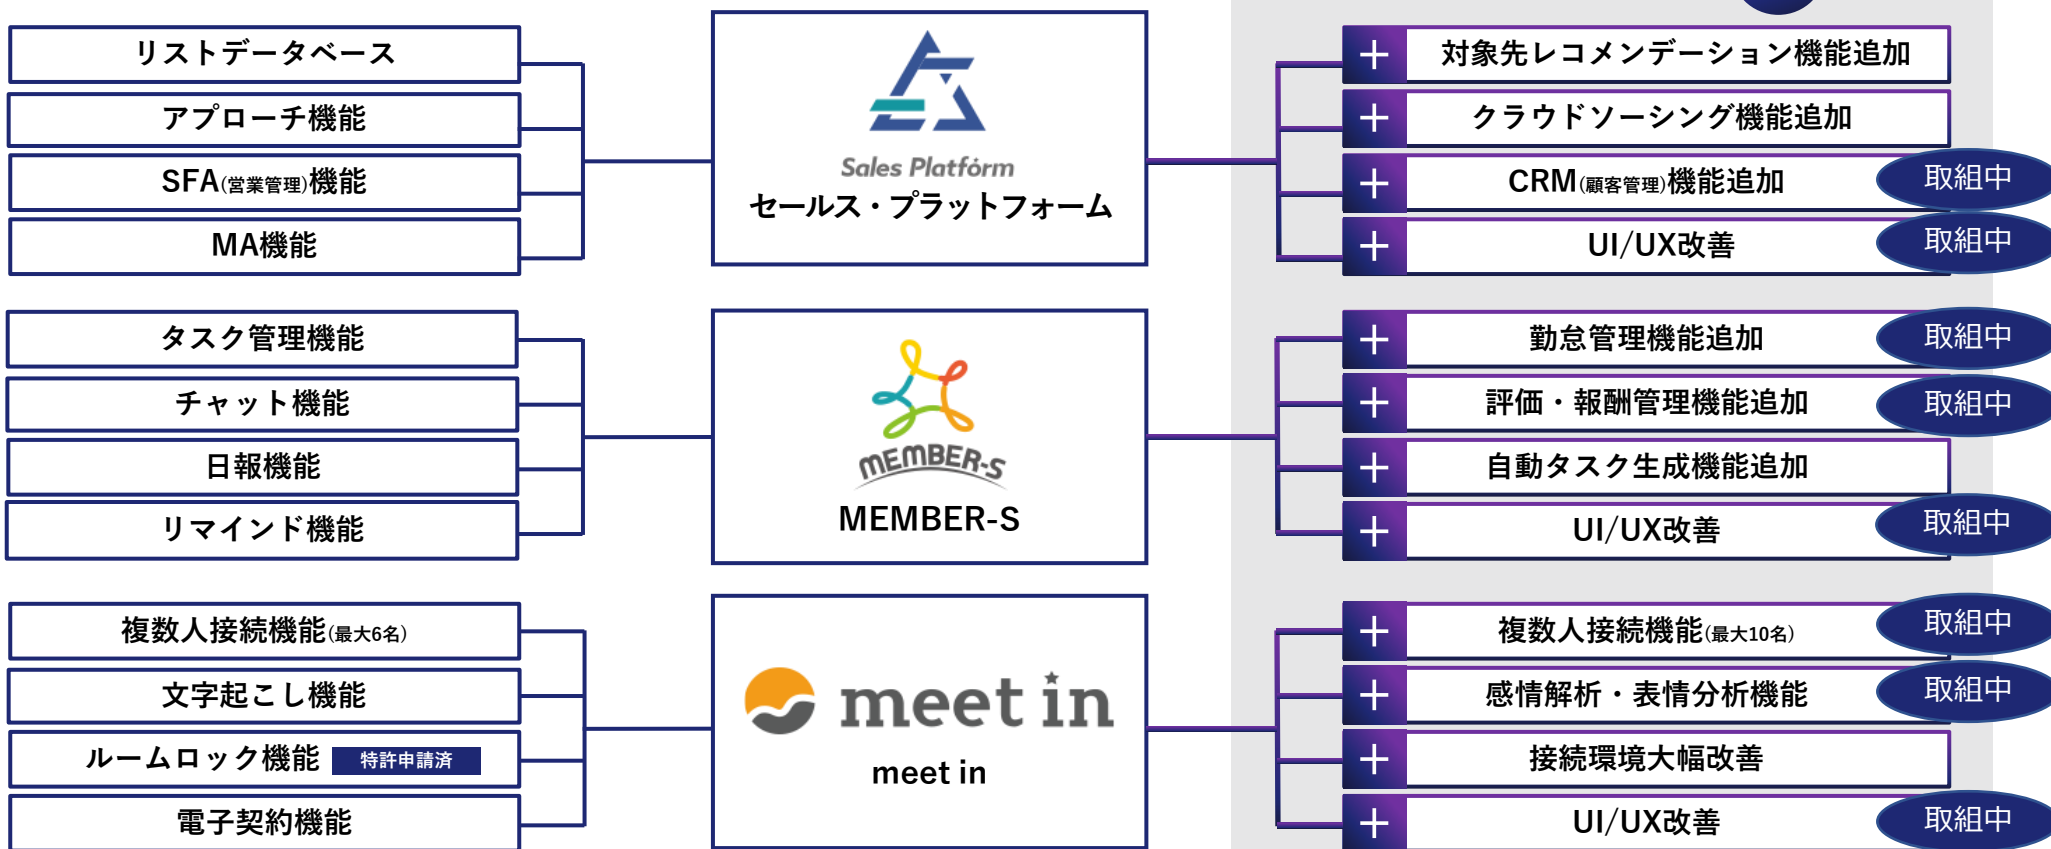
リストデータベース
アプローチ機能
SFA(営業管理)機能
MA機能

Sales Platform
セールス・プラットフォーム

＋ 対象先レコメンデーション機能追加
＋ クラウドソーシング機能追加
＋ CRM(顧客管理)機能追加 取組中
＋ UI/UX改善 取組中

タスク管理機能
チャット機能
日報機能
リマインド機能

MEMBER-S
MEMBER-S

＋ 勤怠管理機能追加 取組中
＋ 評価・報酬管理機能追加 取組中
＋ 自動タスク生成機能追加
＋ UI/UX改善 取組中

複数人接続機能(最大6名)
文字起こし機能
ルームロック機能 特許申請済
電子契約機能

meet in
meet in

＋ 複数人接続機能(最大10名) 取組中
＋ 感情解析・表情分析機能 取組中
＋ 接続環境大幅改善
＋ UI/UX改善 取組中